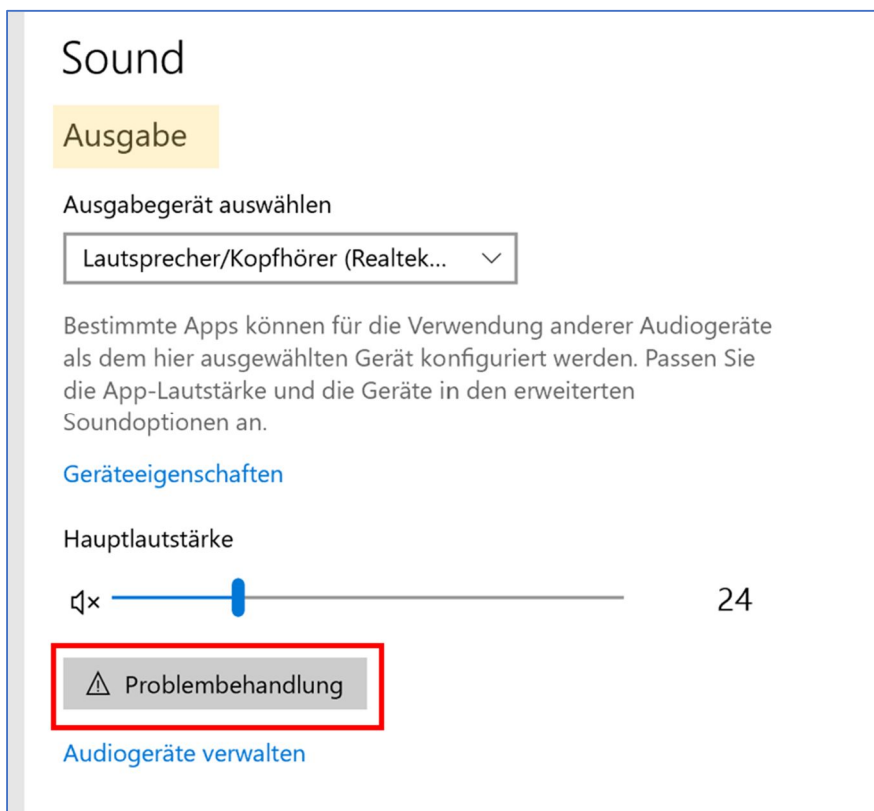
Sound

Ausgabe

Ausgabegerät auswählen

Lautsprecher/Kopfhörer (Realtek...

Bestimmte Apps können für die Verwendung anderer Audiogeräte als dem hier ausgewählten Gerät konfiguriert werden. Passen Sie die App-Lautstärke und die Geräte in den erweiterten Soundoptionen an.

Geräteeigenschaften

Hauptlautstärke

24

⚠ Problembehandlung

Audiogeräte verwalten